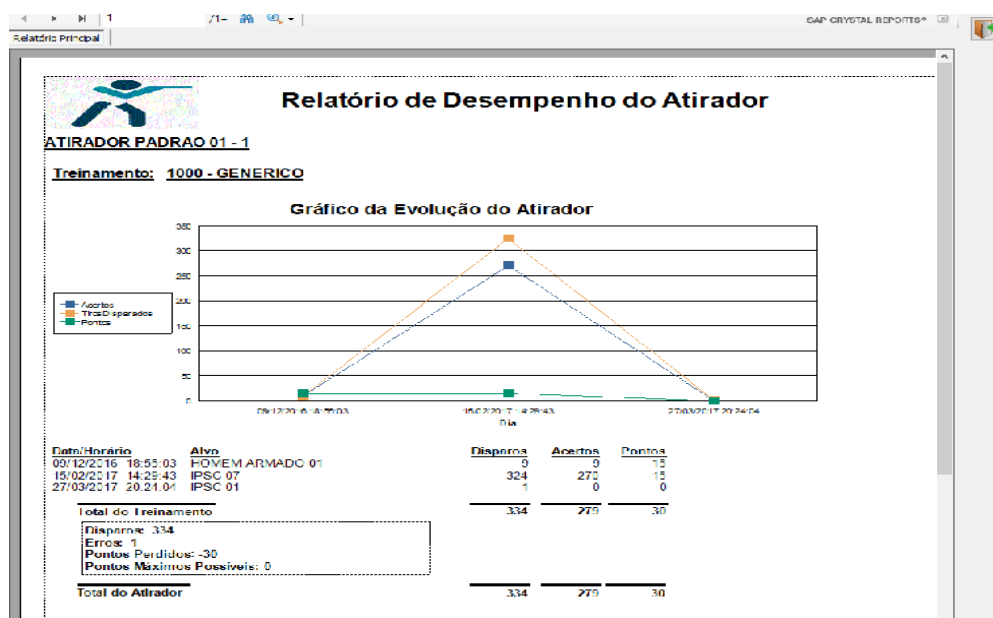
1 /1+ SAP CRYSTAL REPORTS®

Relatório Principal

Relatório de Desempenho do Atirador

ATIRADOR PADRAO 01 - 1

Treinamento: 1000 - GENERICO

Gráfico da Evolução do Atirador

350
300
250
200
150
100
50
0

Acertos
Tiros Disparados
Pontos

09/12/2016 18:55:03
15/02/2017 14:25:43
27/03/2017 20:21:04
Dia

| Data/Horário | Alvo | Disparos | Acertos | Pontos |
|---|---|---|---|---|
| 09/12/2016 18:55:03 | HOMEM ARMADO 01 | 9 | 9 | 15 |
| 15/02/2017 14:25:43 | IPSC 07 | 324 | 270 | 15 |
| 27/03/2017 20:21:04 | IPSC 01 | 1 | 0 | 0 |
| Total do Treinamento | | 334 | 279 | 30 |

Disparos: 334
Erros: 1
Pontos Perdidos: -30
Pontos Máximos Possíveis: 0

| Total do Atirador | | 334 | 279 | 30 |
|---|---|---|---|---|